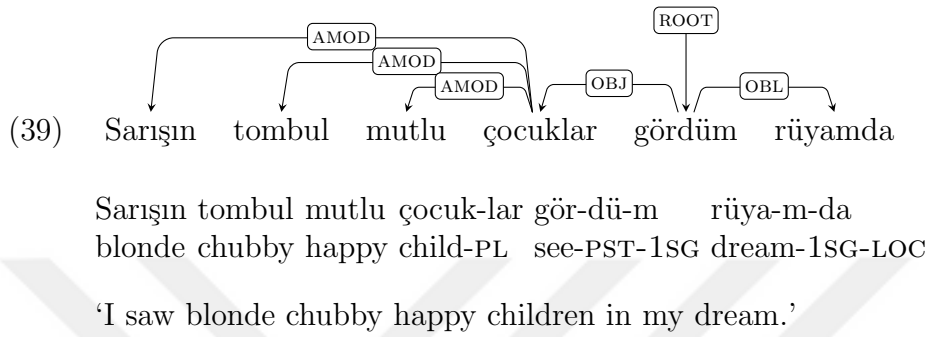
AMOD
AMOD
AMOD
ROOT
OBJ
OBL

(39) Sarışın tombul mutlu çocuklar gördüm rüyamda

Sarışın tombul mutlu çocuk-lar gör-dü-m rüya-m-da
blonde chubby happy child-PL see-PST-1SG dream-1SG-LOC

'I saw blonde chubby happy children in my dream.'